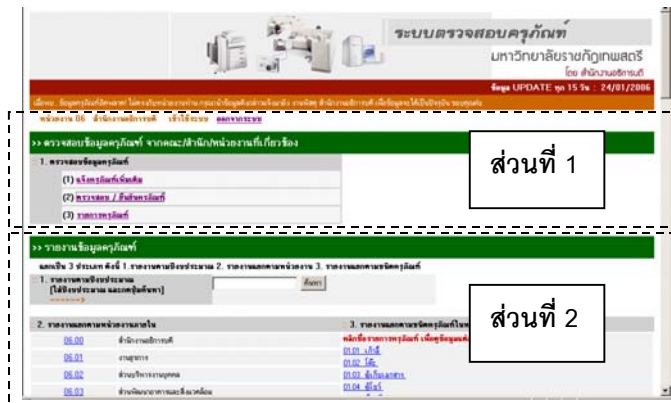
ระบบตรวจสอบครุภัณฑ์
มหาวิทยาลัยราชภัฏเทพสตรี
โดย สำนักงานอธิการบดี
ข้อมูล UPDATE ทุก 15 วัน : 24/01/2006

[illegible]

หน่วยงาน 06 สำนักงานอธิการบดี เข้าใช้ระบบ ออกจากระบบ

>> ตรวจสอบข้อมูลครุภัณฑ์ จากคณะ/สำนัก/หน่วยงานที่เกี่ยวข้อง

1. ตรวจสอบข้อมูลครุภัณฑ์

(1) แจ้งครุภัณฑ์เพิ่มเติม

(2) ตรวจสอบ / ยืนยันครุภัณฑ์

(3) รายการครุภัณฑ์

ส่วนที่ 1

>> รายงานข้อมูลครุภัณฑ์

แยกเป็น 3 ประเภท คือ 1. รายงานตามปีงบประมาณ 2. รายงานแยกตามหน่วยงาน 3. รายงานแยกตามชนิดครุภัณฑ์

1. รายงานตามปีงบประมาณ [ใช้ปีงบประมาณ และกดปุ่มค้นหา] ------->

ค้นหา

ส่วนที่ 2

2. รายงานแยกตามหน่วยงานภายใน

3. รายงานแยกตามชนิดครุภัณฑ์ในห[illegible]

| | |
|---|---|
| 06.00 | สำนักงานอธิการบดี |
| 06.01 | งานธุรการ |
| 06.02 | ส่วนบริหารงานบุคคล |
| 06.03 | ส่วนพัฒนาอาคารและสิ่งแวดล้อม |

คลิกชื่อรายการครุภัณฑ์ เพื่อดูข้อมูลแต่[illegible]

01.01 เก้าอี้
01.02 โต๊ะ
01.03 ตู้เก็บเอกสาร
01.04 ชั้นวาง